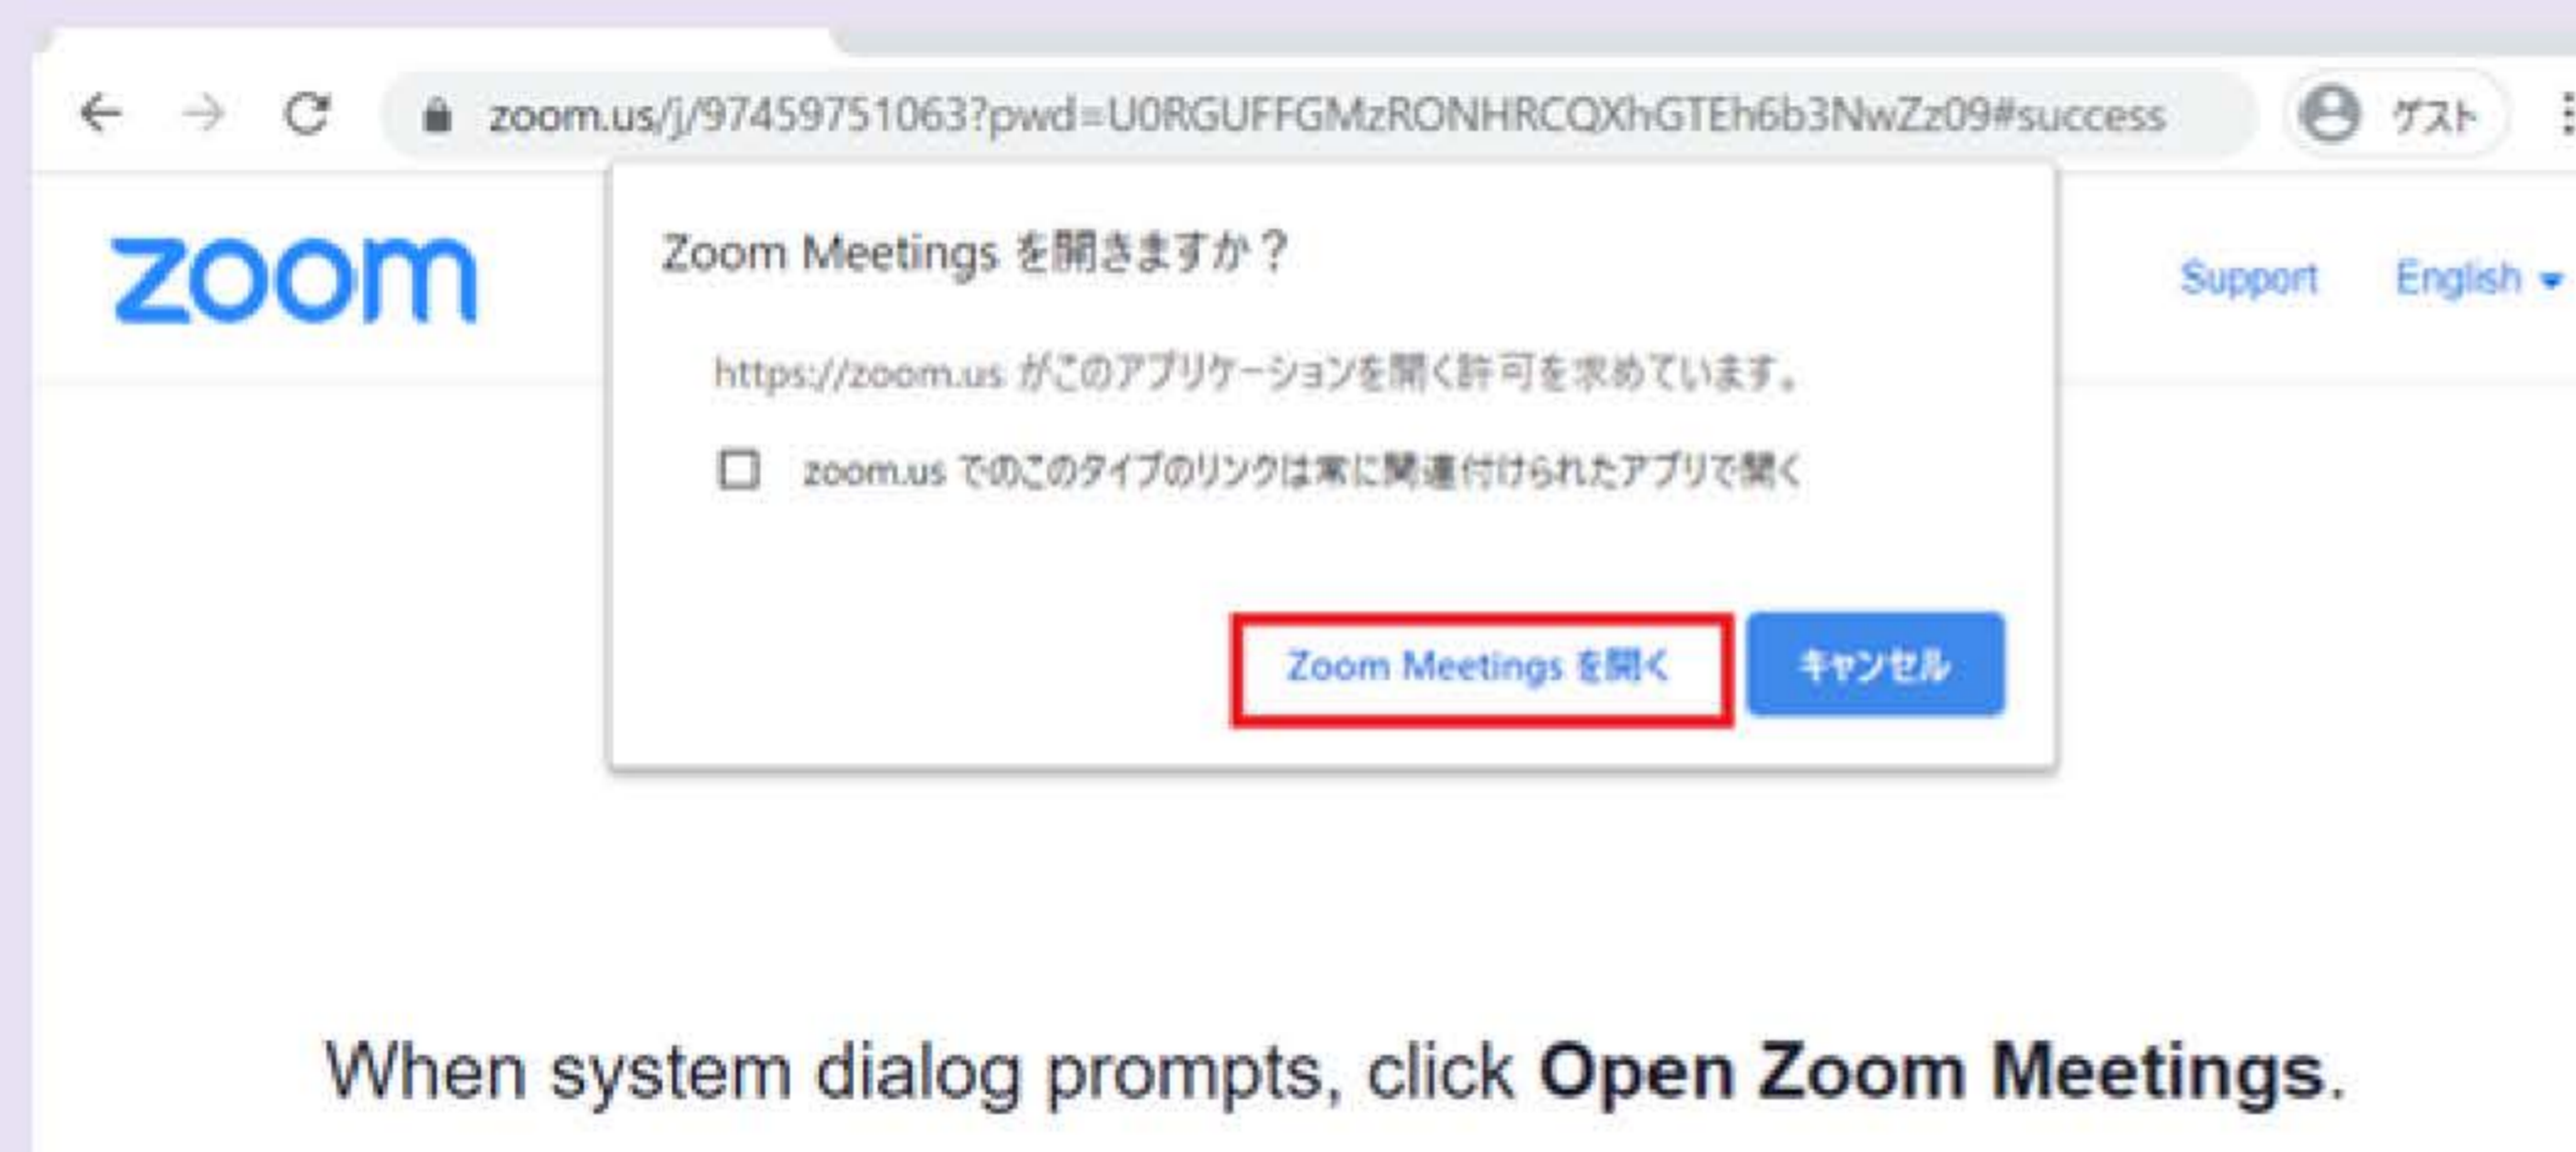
zoom.us/j/97459751063?pwd=U0RGUFFGMzRONHRCQXhGTEh6b3NwZz09#success

ゲスト

zoom

Zoom Meetings を開きますか？

https://zoom.us がこのアプリケーションを開く許可を求めています。

zoom.us でのこのタイプのリンクは常に関連付けられたアプリで開く

Zoom Meetings を開く

キャンセル

Support

English

When system dialog prompts, click **Open Zoom Meetings**.